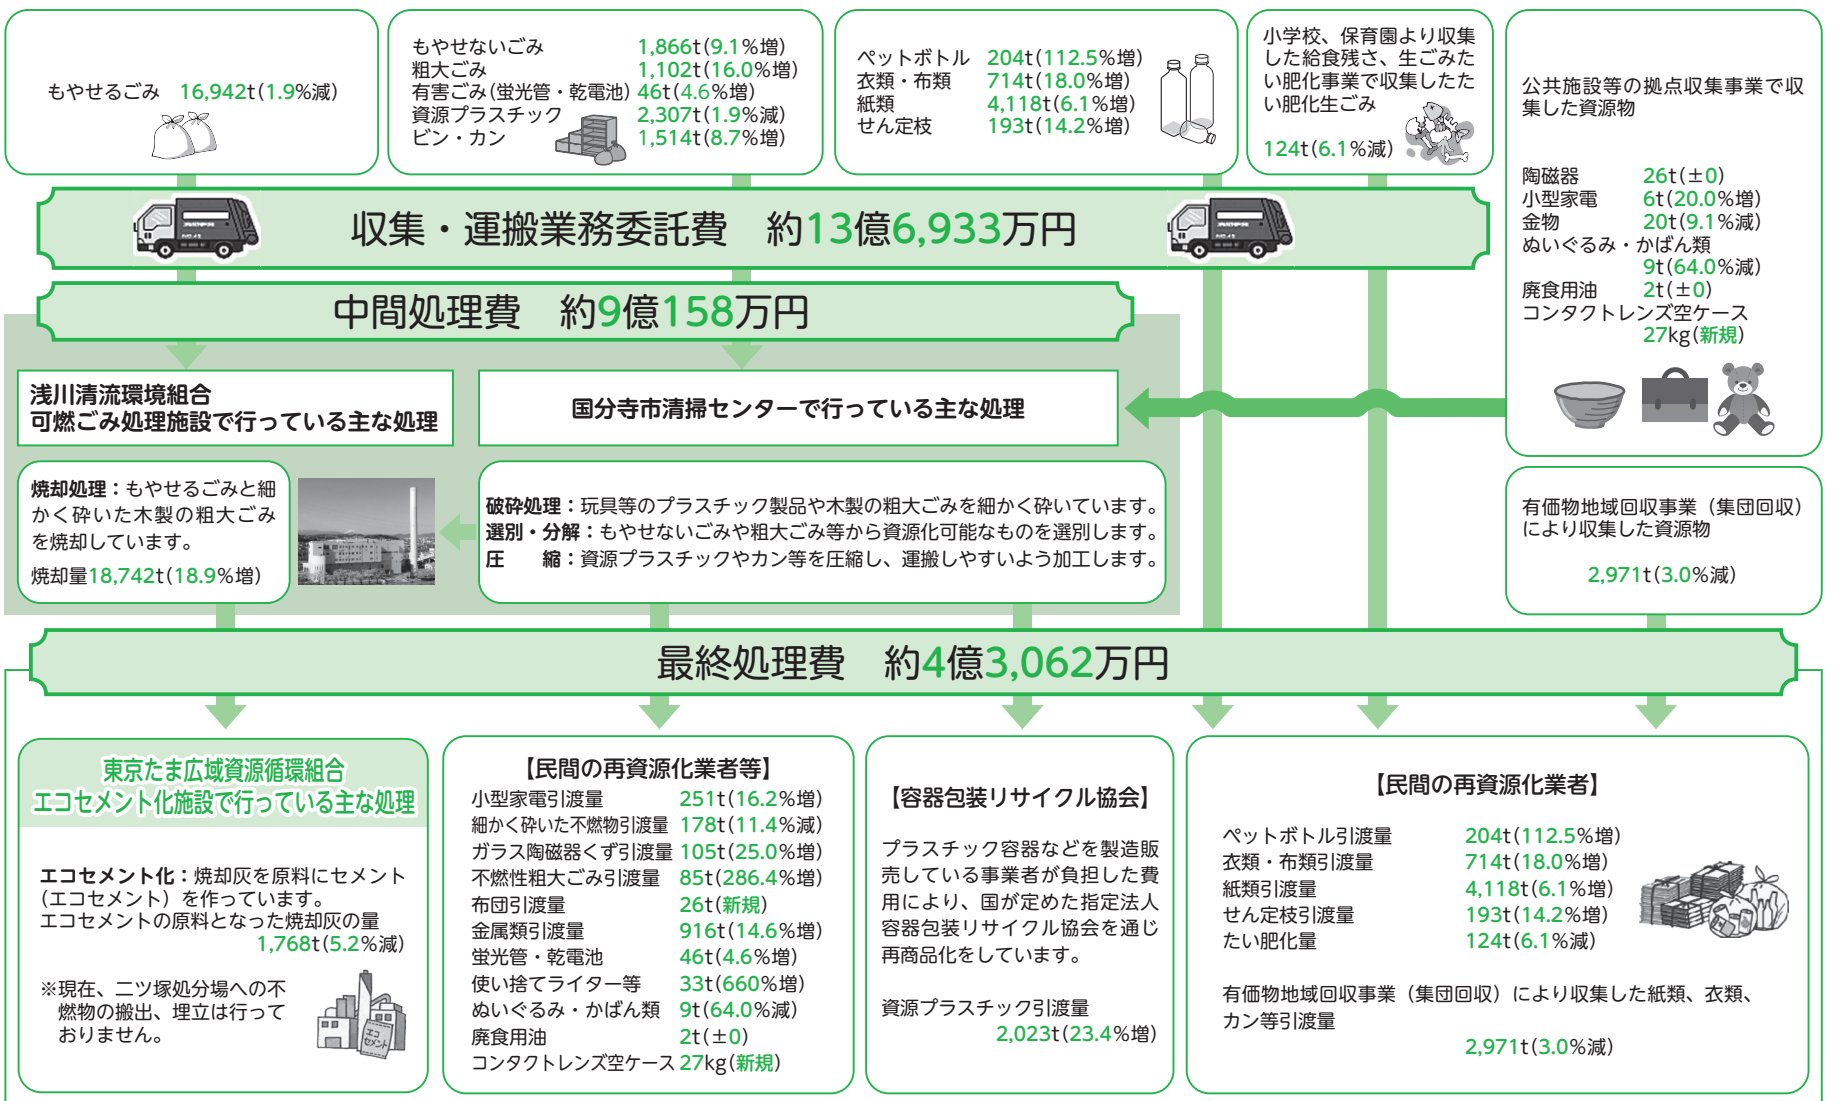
もやせるごみ　16,942t(1.9%減)

もやせないごみ　1,866t(9.1%増)
粗大ごみ　1,102t(16.0%増)
有害ごみ(蛍光管・乾電池)　46t(4.6%増)
資源プラスチック　2,307t(1.9%減)
ビン・カン　1,514t(8.7%増)

ペットボトル　204t(112.5%増)
衣類・布類　714t(18.0%増)
紙類　4,118t(6.1%増)
せん定枝　193t(14.2%増)

小学校、保育園より収集した給食残さ、生ごみたい肥化事業で収集したたい肥化生ごみ
124t(6.1%減)

公共施設等の拠点収集事業で収集した資源物

陶磁器　26t(±0)
小型家電　6t(20.0%増)
金物　20t(9.1%減)
ぬいぐるみ・かばん類　9t(64.0%減)
廃食用油　2t(±0)
コンタクトレンズ空ケース　27kg(新規)

収集・運搬業務委託費　約13億6,933万円

中間処理費　約9億158万円

浅川清流環境組合
可燃ごみ処理施設で行っている主な処理

国分寺市清掃センターで行っている主な処理

焼却処理：もやせるごみと細かく砕いた木製の粗大ごみを焼却しています。
焼却量18,742t(18.9%増)

破砕処理：玩具等のプラスチック製品や木製の粗大ごみを細かく砕いています。
選別・分解：もやせないごみや粗大ごみ等から資源化可能なものを選別します。
圧　縮：資源プラスチックやカン等を圧縮し、運搬しやすいよう加工します。

有価物地域回収事業（集団回収）により収集した資源物
2,971t(3.0%減)

最終処理費　約4億3,062万円

東京たま広域資源循環組合
エコセメント化施設で行っている主な処理

エコセメント化：焼却灰を原料にセメント（エコセメント）を作っています。
エコセメントの原料となった焼却灰の量
1,768t(5.2%減)

※現在、二ツ塚処分場への不燃物の搬出、埋立は行っておりません。

エコセメント

【民間の再資源化業者等】
| 小型家電引渡量 | 251t(16.2%増) |
|---|---|
| 細かく砕いた不燃物引渡量 | 178t(11.4%減) |
| ガラス陶磁器くず引渡量 | 105t(25.0%増) |
| 不燃性粗大ごみ引渡量 | 85t(286.4%増) |
| 布団引渡量 | 26t(新規) |
| 金属類引渡量 | 916t(14.6%増) |
| 蛍光管・乾電池 | 46t(4.6%増) |
| 使い捨てライター等 | 33t(660%増) |
| ぬいぐるみ・かばん類 | 9t(64.0%減) |
| 廃食用油 | 2t(±0) |
| コンタクトレンズ空ケース | 27kg(新規) |

【容器包装リサイクル協会】
プラスチック容器などを製造販売している事業者が負担した費用により、国が定めた指定法人容器包装リサイクル協会を通じ再商品化をしています。

資源プラスチック引渡量
2,023t(23.4%増)

【民間の再資源化業者】
| ペットボトル引渡量 | 204t(112.5%増) |
|---|---|
| 衣類・布類引渡量 | 714t(18.0%増) |
| 紙類引渡量 | 4,118t(6.1%増) |
| せん定枝引渡量 | 193t(14.2%増) |
| たい肥化量 | 124t(6.1%減) |

有価物地域回収事業（集団回収）により収集した紙類、衣類、カン等引渡量
2,971t(3.0%減)